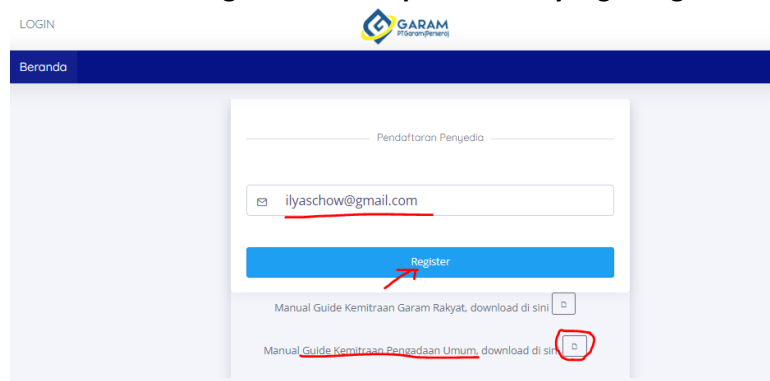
LOGIN

GARAM
PT.Garam (Persero)

Beranda

Pendaftaran Penyedia

ilyaschow@gmail.com

Register

Manual Guide Kemitraan Garam Rakyat, download di sini

Manual Guide Kemitraan Pengadaan Umum, download di sini